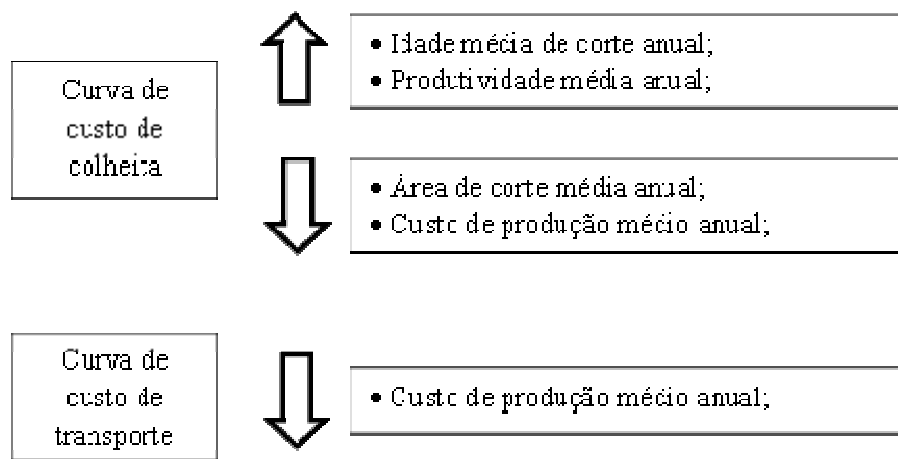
Curva de custo de colheita

• Idade média de corte anual;
• Produtividade média anual;

• Área de corte média anual;
• Custo de produção médio anual;

Curva de custo de transporte

• Custo de produção médio anual;